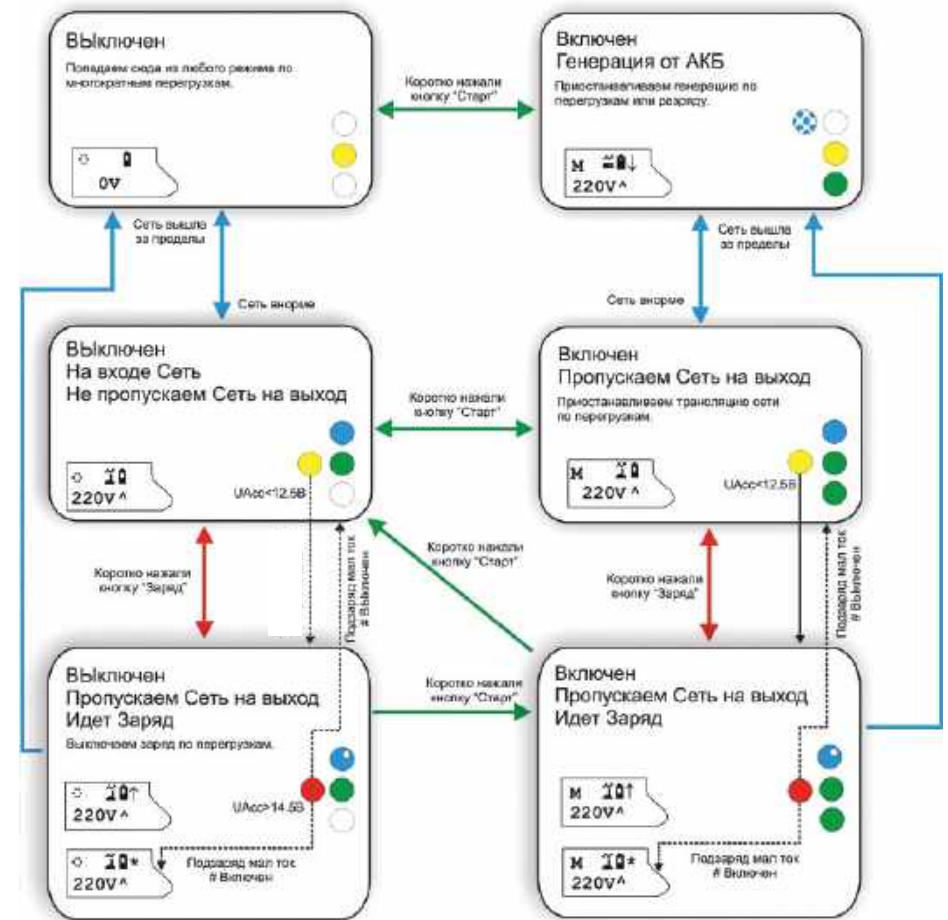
ВЫключен
Попадаем сюда из любого режима по многократным перегрузкам.

0V

Коротко нажали кнопку "Старт"

Включен
Генерация от АКБ
Приостанавливаем генерацию по перегрузкам или разряду.

M
220V^

Сеть вышла за пределы

Сеть вышла за пределы

Сеть вномре

Сеть вномре

ВЫключен
На входе Сеть
Не пропускаем Сеть на выход

220V^

UAcc<12.5В

Коротко нажали кнопку "Старт"

Включен
Пропускаем Сеть на выход
Приостанавливаем трансляцию сети по перегрузкам.

M
220V^

UAcc<12.5В

Коротко нажали кнопку "Заряд"

Подзаряд мал ток # ВЫключен

Коротко нажали кнопку "Старт"

Коротко нажали кнопку "Заряд"

Подзаряд мал ток # ВЫключен

ВЫключен
Пропускаем Сеть на выход
Идет Заряд
Выключаем заряд по перегрузкам.

220V^

UAcc>14.5В

220V^

Подзаряд мал ток # Включен

Коротко нажали кнопку "Старт"

Включен
Пропускаем Сеть на выход
Идет Заряд

M
220V^

M
220V^

Подзаряд мал ток # Включен